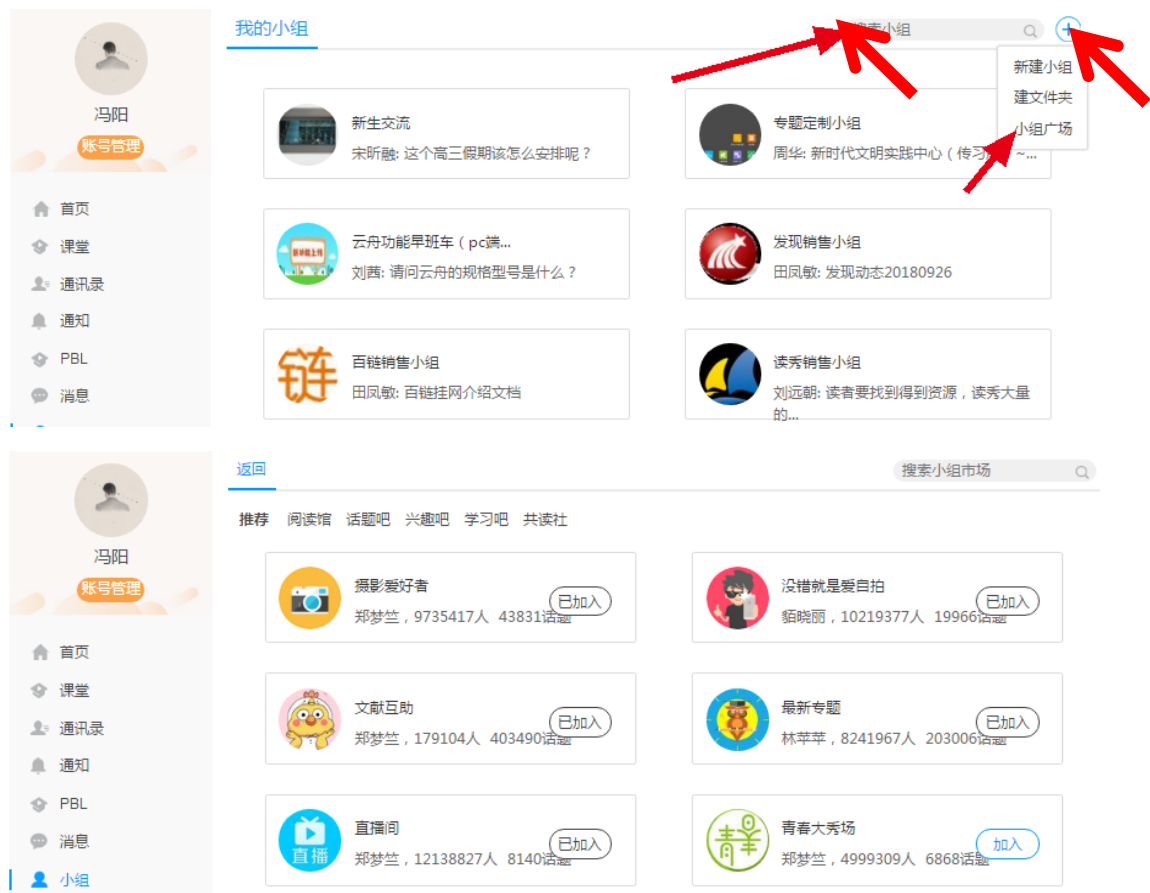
冯阳
账号管理

首页
课堂
通讯录
通知
PBL
消息

我的小组
搜索小组
+
新建小组
建文件夹
小组广场

新生交流
宋昕融: 这个高三假期该怎么安排呢？

专题定制小组
周华: 新时代文明实践中心（传习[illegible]~...

云舟功能早班车（pc端...
刘茜: 请问云舟的规格型号是什么？

发现销售小组
田凤敏: 发现动态20180926

链
百链销售小组
田凤敏: 百链挂网介绍文档

读秀销售小组
刘远朝: 读者要找到得到资源，读秀大量的...

冯阳
账号管理

首页
课堂
通讯录
通知
PBL
消息
小组

返回
搜索小组市场

推荐 阅读馆 话题吧 兴趣吧 学习吧 共读社

摄影爱好者
郑梦竺，9735417人 43831话题
已加入

没错就是爱自拍
貊晓丽，10219377人 19966话题
已加入

文献互助
郑梦竺，179104人 403490话题
已加入

最新专题
林苹苹，8241967人 203006话题
已加入

直播
直播间
郑梦竺，12138827人 8140话题
已加入

青春
青春大秀场
郑梦竺，4999309人 6868话题
加入